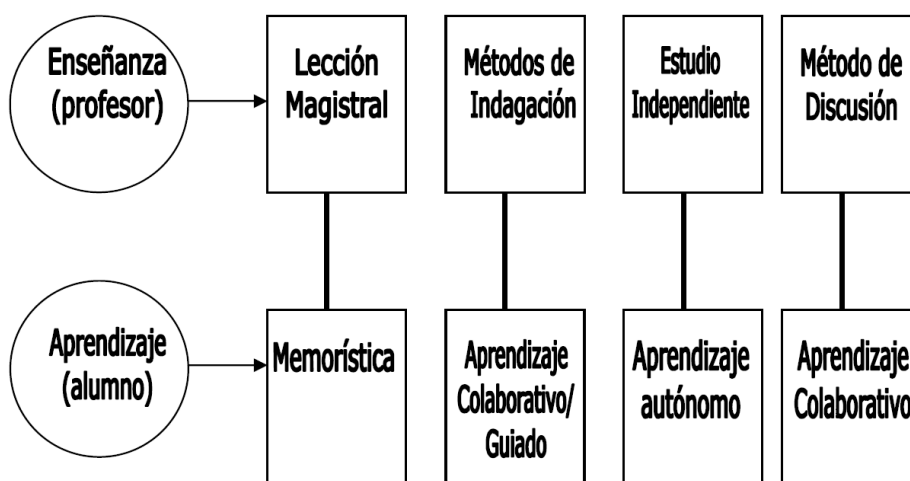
Enseñanza (profesor)

Lección Magistral

Métodos de Indagación

Estudio Independiente

Método de Discusión

Aprendizaje (alumno)

Memorística

Aprendizaje Colaborativo/ Guiado

Aprendizaje autónomo

Aprendizaje Colaborativo